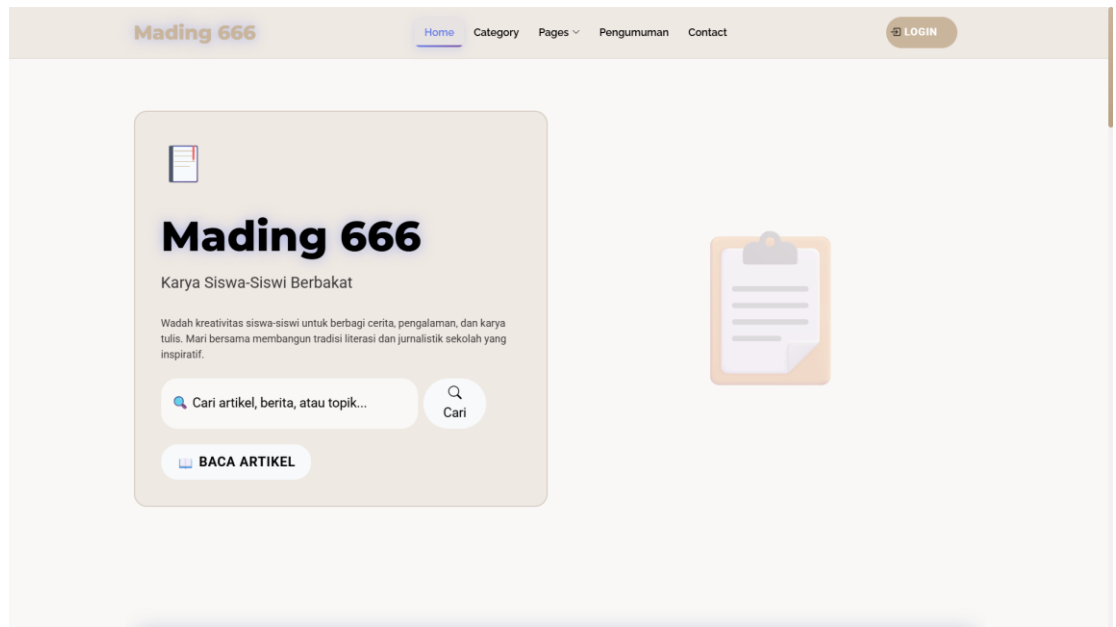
Mading 666

Home Category Pages Pengumuman Contact

LOGIN

Mading 666

Karya Siswa-Siswi Berbakat

Wadah kreativitas siswa-siswi untuk berbagi cerita, pengalaman, dan karya tulis. Mari bersama membangun tradisi literasi dan jurnalistik sekolah yang inspiratif.

Cari artikel, berita, atau topik...

Cari

BACA ARTIKEL